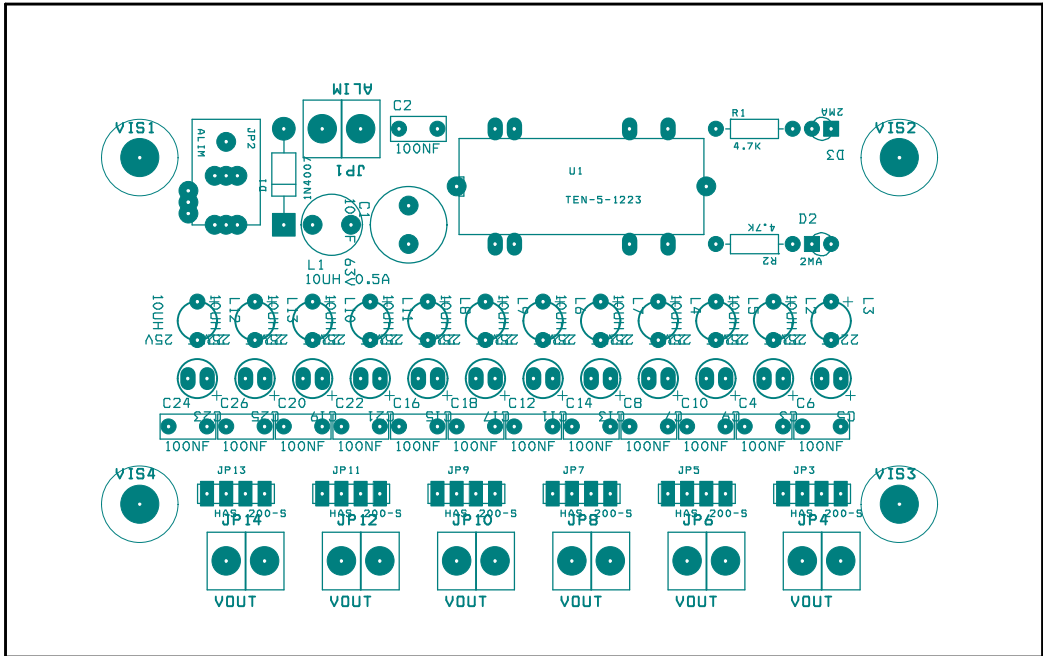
VIS1
ALIM
JP2
D1
1N4007
ALIM
JP1
C2
100NF
C1
10UF
63V
L1
10UH
0.5A
U1
TEN-5-1223
R1
4.7K
2MA
D3
R2
4.7K
D2
2MA
VIS2
10UH
25V
L12
L13
L10
L11
L8
L9
L6
L7
L4
L5
L2
L3
22
C24
C26
C20
C22
C16
C18
C12
C14
C8
C10
C4
C6
D23
D25
D19
D21
D15
D17
D11
D13
D7
D9
D3
D5
100NF
100NF
100NF
100NF
100NF
100NF
100NF
100NF
100NF
100NF
100NF
100NF
VIS4
JP13
HAS 200-S
JP14
VOUT
JP11
HAS 200-S
JP12
VOUT
JP9
HAS 200-S
JP10
VOUT
JP7
HAS 200-S
JP8
VOUT
JP5
HAS 200-S
JP6
VOUT
JP3
HAS 200-S
JP4
VOUT
VIS3